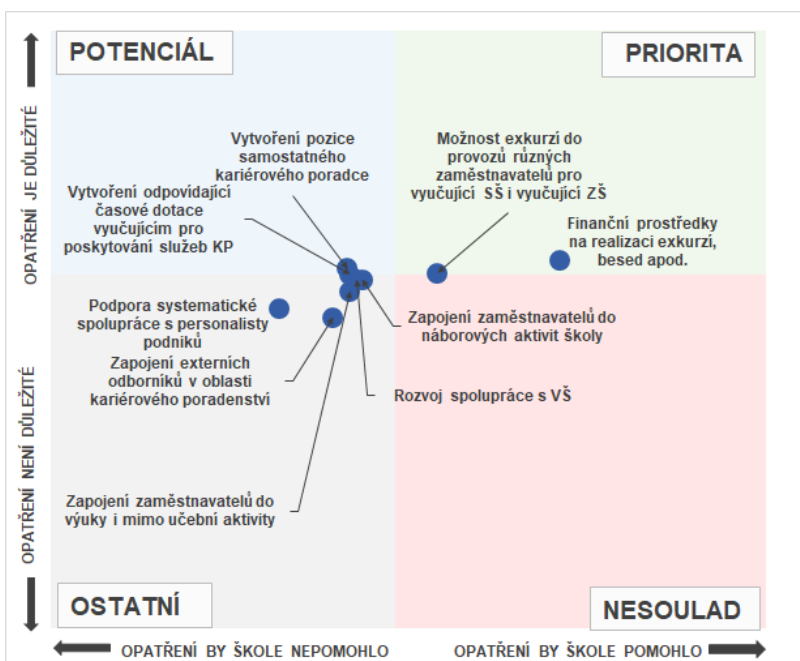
POTENCIÁL

PRIORITA

OPATŘENÍ JE DŮLEŽITÉ

Vytvoření pozice samostatného kariérového poradce

Možnost exkurzí do provozů různých zaměstnavatelů pro vyučující SŠ i vyučující ZŠ

Vytvoření odpovídající časové dotace vyučujícím pro poskytování služeb KP

Finanční prostředky na realizaci exkurzí, besed apod.

Podpora systematické spolupráce s personalisty podniků

Zapojení zaměstnavatelů do náborových aktivit školy

Zapojení externích odborníků v oblasti kariérového poradenství

OPATŘENÍ NENÍ DŮLEŽITÉ

Rozvoj spolupráce s VŠ

Zapojení zaměstnavatelů do výuky i mimo učební aktivity

OSTATNÍ

NESOULAD

OPATŘENÍ BY ŠKOLE NEPOMOHLO

OPATŘENÍ BY ŠKOLE POMOHLO